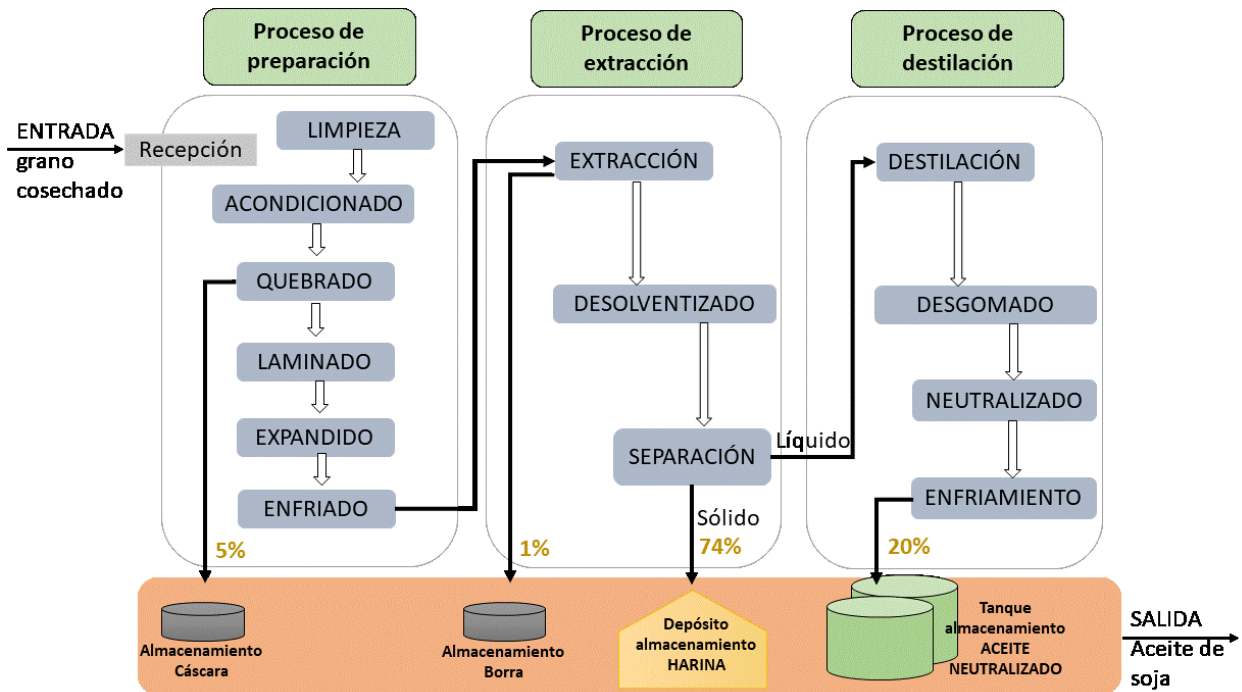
Proceso de preparación

Proceso de extracción

Proceso de destilación

ENTRADA grano cosechado

Recepción

LIMPIEZA

ACONDICIONADO

QUEBRADO

LAMINADO

EXPANDIDO

ENFRIADO

EXTRACCIÓN

DESOLVENTIZADO

SEPARACIÓN

Líquido

Sólido

DESTILACIÓN

DESGOMADO

NEUTRALIZADO

ENFRIAMIENTO

5%

1%

74%

20%

Almacenamiento Cáscara

Almacenamiento Borra

Depósito almacenamiento HARINA

Tanque almacenamiento ACEITE NEUTRALIZADO

SALIDA Aceite de soja